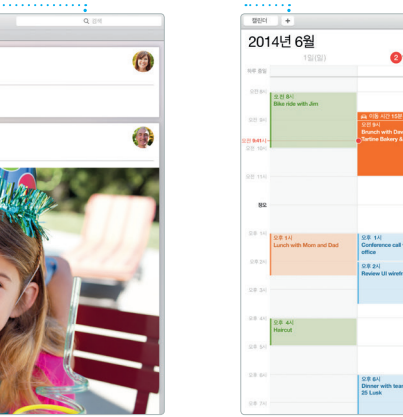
검색

캘린더 +

2014년 6월

1일 (일)

2

하루 종일

오전 8시

오전 9시

오전 9:41

오전 10시

오전 11시

정오

오후 1시

오후 2시

오후 3시

오후 4시

오후 5시

오후 6시

오후 7시

오전 8시
Bike ride with Jim

이동 시간 15분
오전 9시
Brunch with Dev
Tartine Bakery &

오후 1시
Lunch with Mom and Dad

오후 1시
Conference call
office

오후 2시
Review UI wirefr

오후 4시
Haircut

오후 6시
Dinner with team
25 Lusk